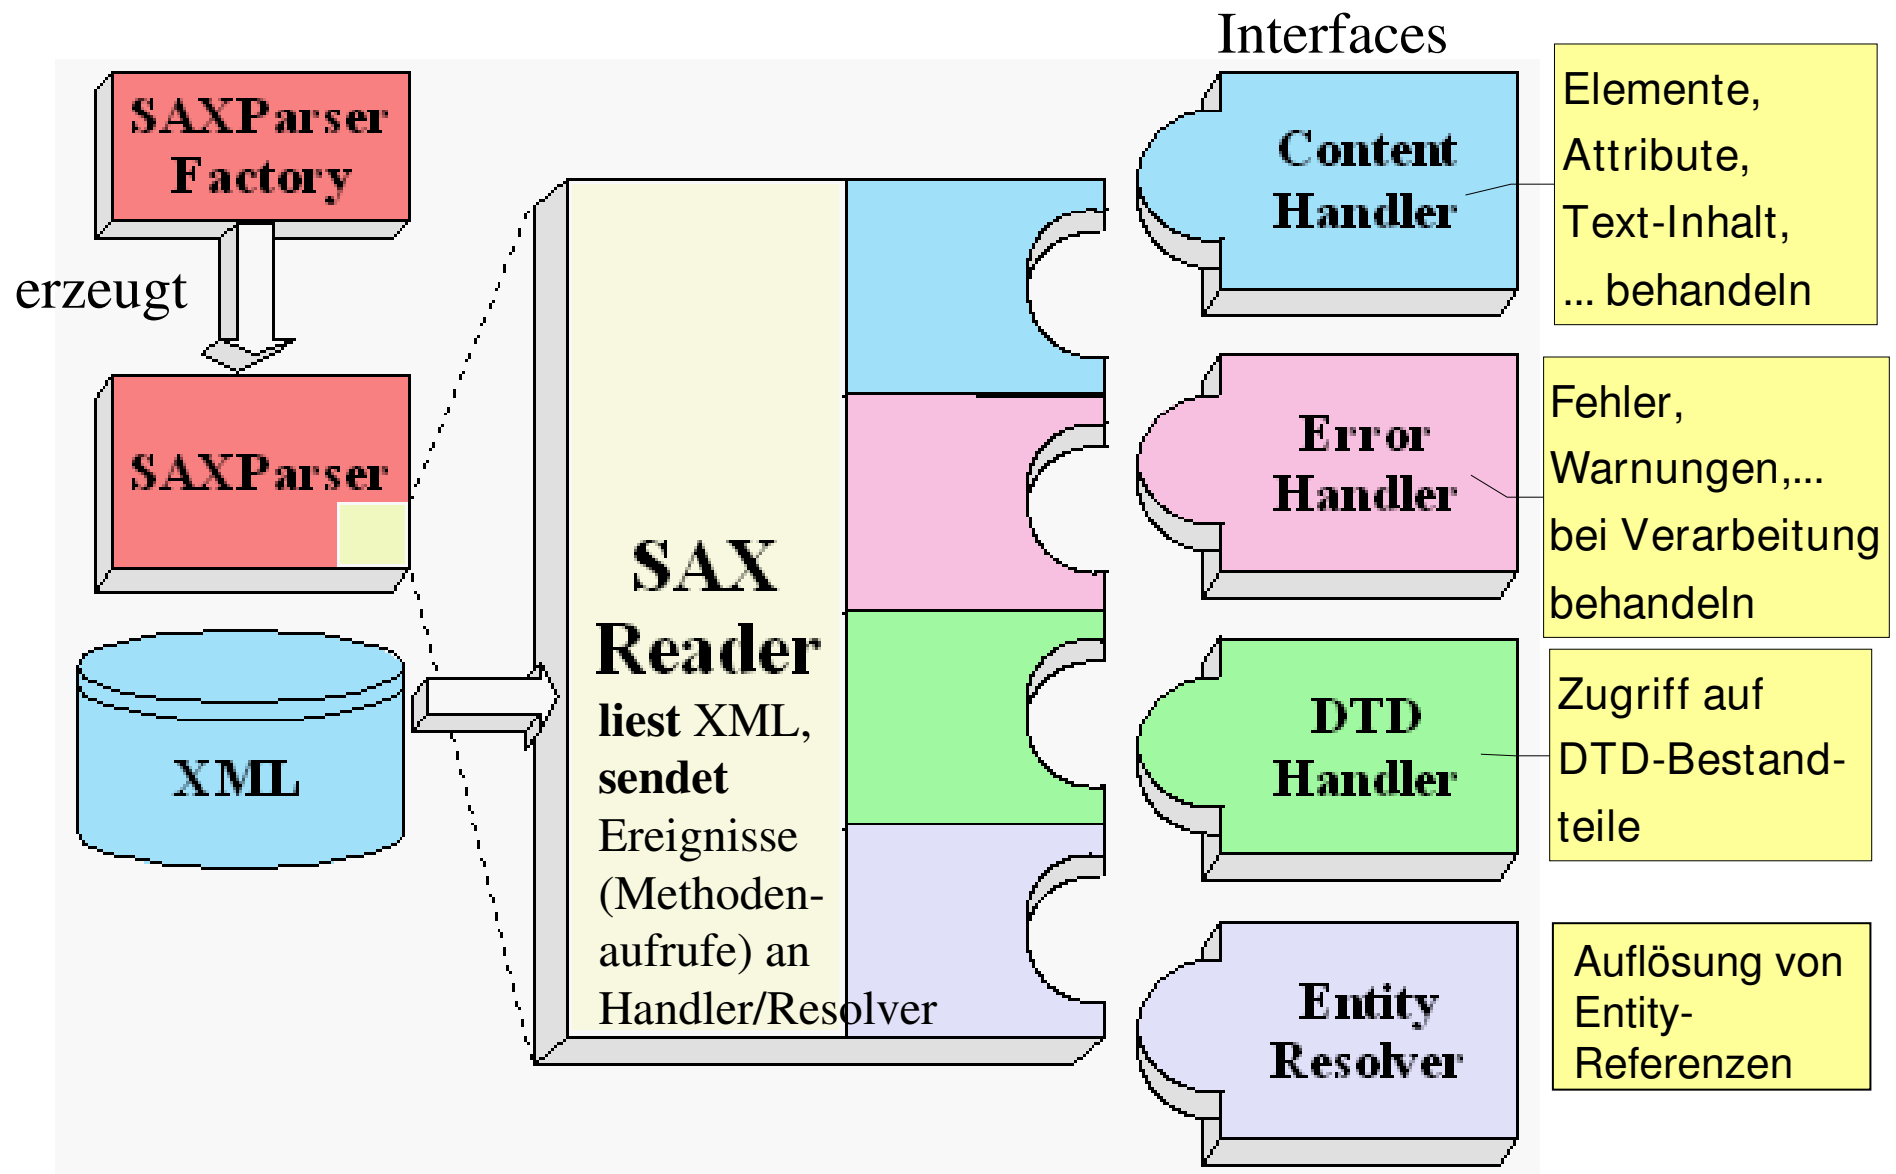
Interfaces

SAXParser Factory

erzeugt

SAXParser

XML

SAX Reader

**liest** XML, **sendet** Ereignisse (Methodenaufrufe) an Handler/Resolver

Content Handler

Elemente, Attribute, Text-Inhalt, ... behandeln

Error Handler

Fehler, Warnungen,... bei Verarbeitung behandeln

DTD Handler

Zugriff auf DTD-Bestandteile

Entity Resolver

Auflösung von Entity-Referenzen